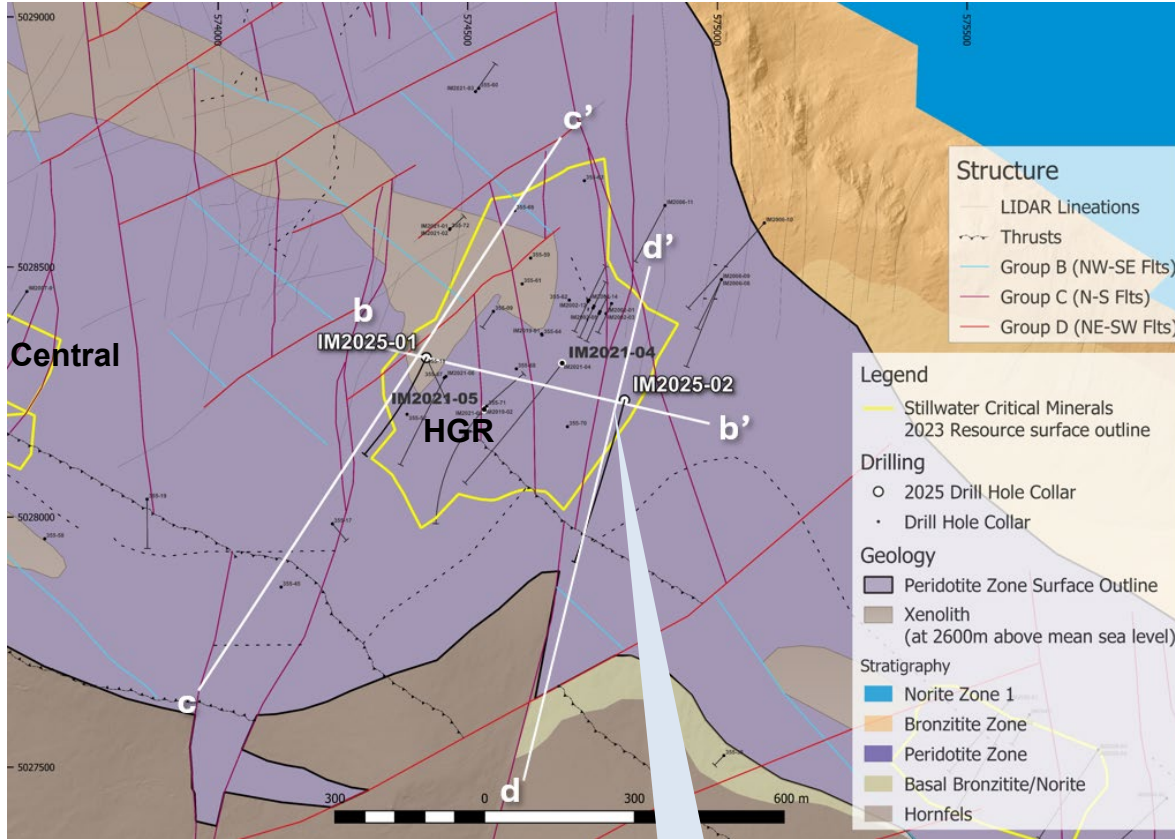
5029000
574000
574500
575000
575500
5028500
5028000
5027500

c'
d'
b
b'
c
d
Central
HGR
IM2025-01
IM2021-04
IM2025-02
IM2021-05

Structure
LIDAR Lineations
Thrusts
Group B (NW-SE Flts)
Group C (N-S Flts)
Group D (NE-SW Flts)

Legend
Stillwater Critical Minerals 2023 Resource surface outline
Drilling
2025 Drill Hole Collar
Drill Hole Collar
Geology
Peridotite Zone Surface Outline
Xenolith (at 2600m above mean sea level)
Stratigraphy
Norite Zone 1
Bronzitite Zone
Peridotite Zone
Basal Bronzitite/Norite
Hornfels

300
0
300
600 m